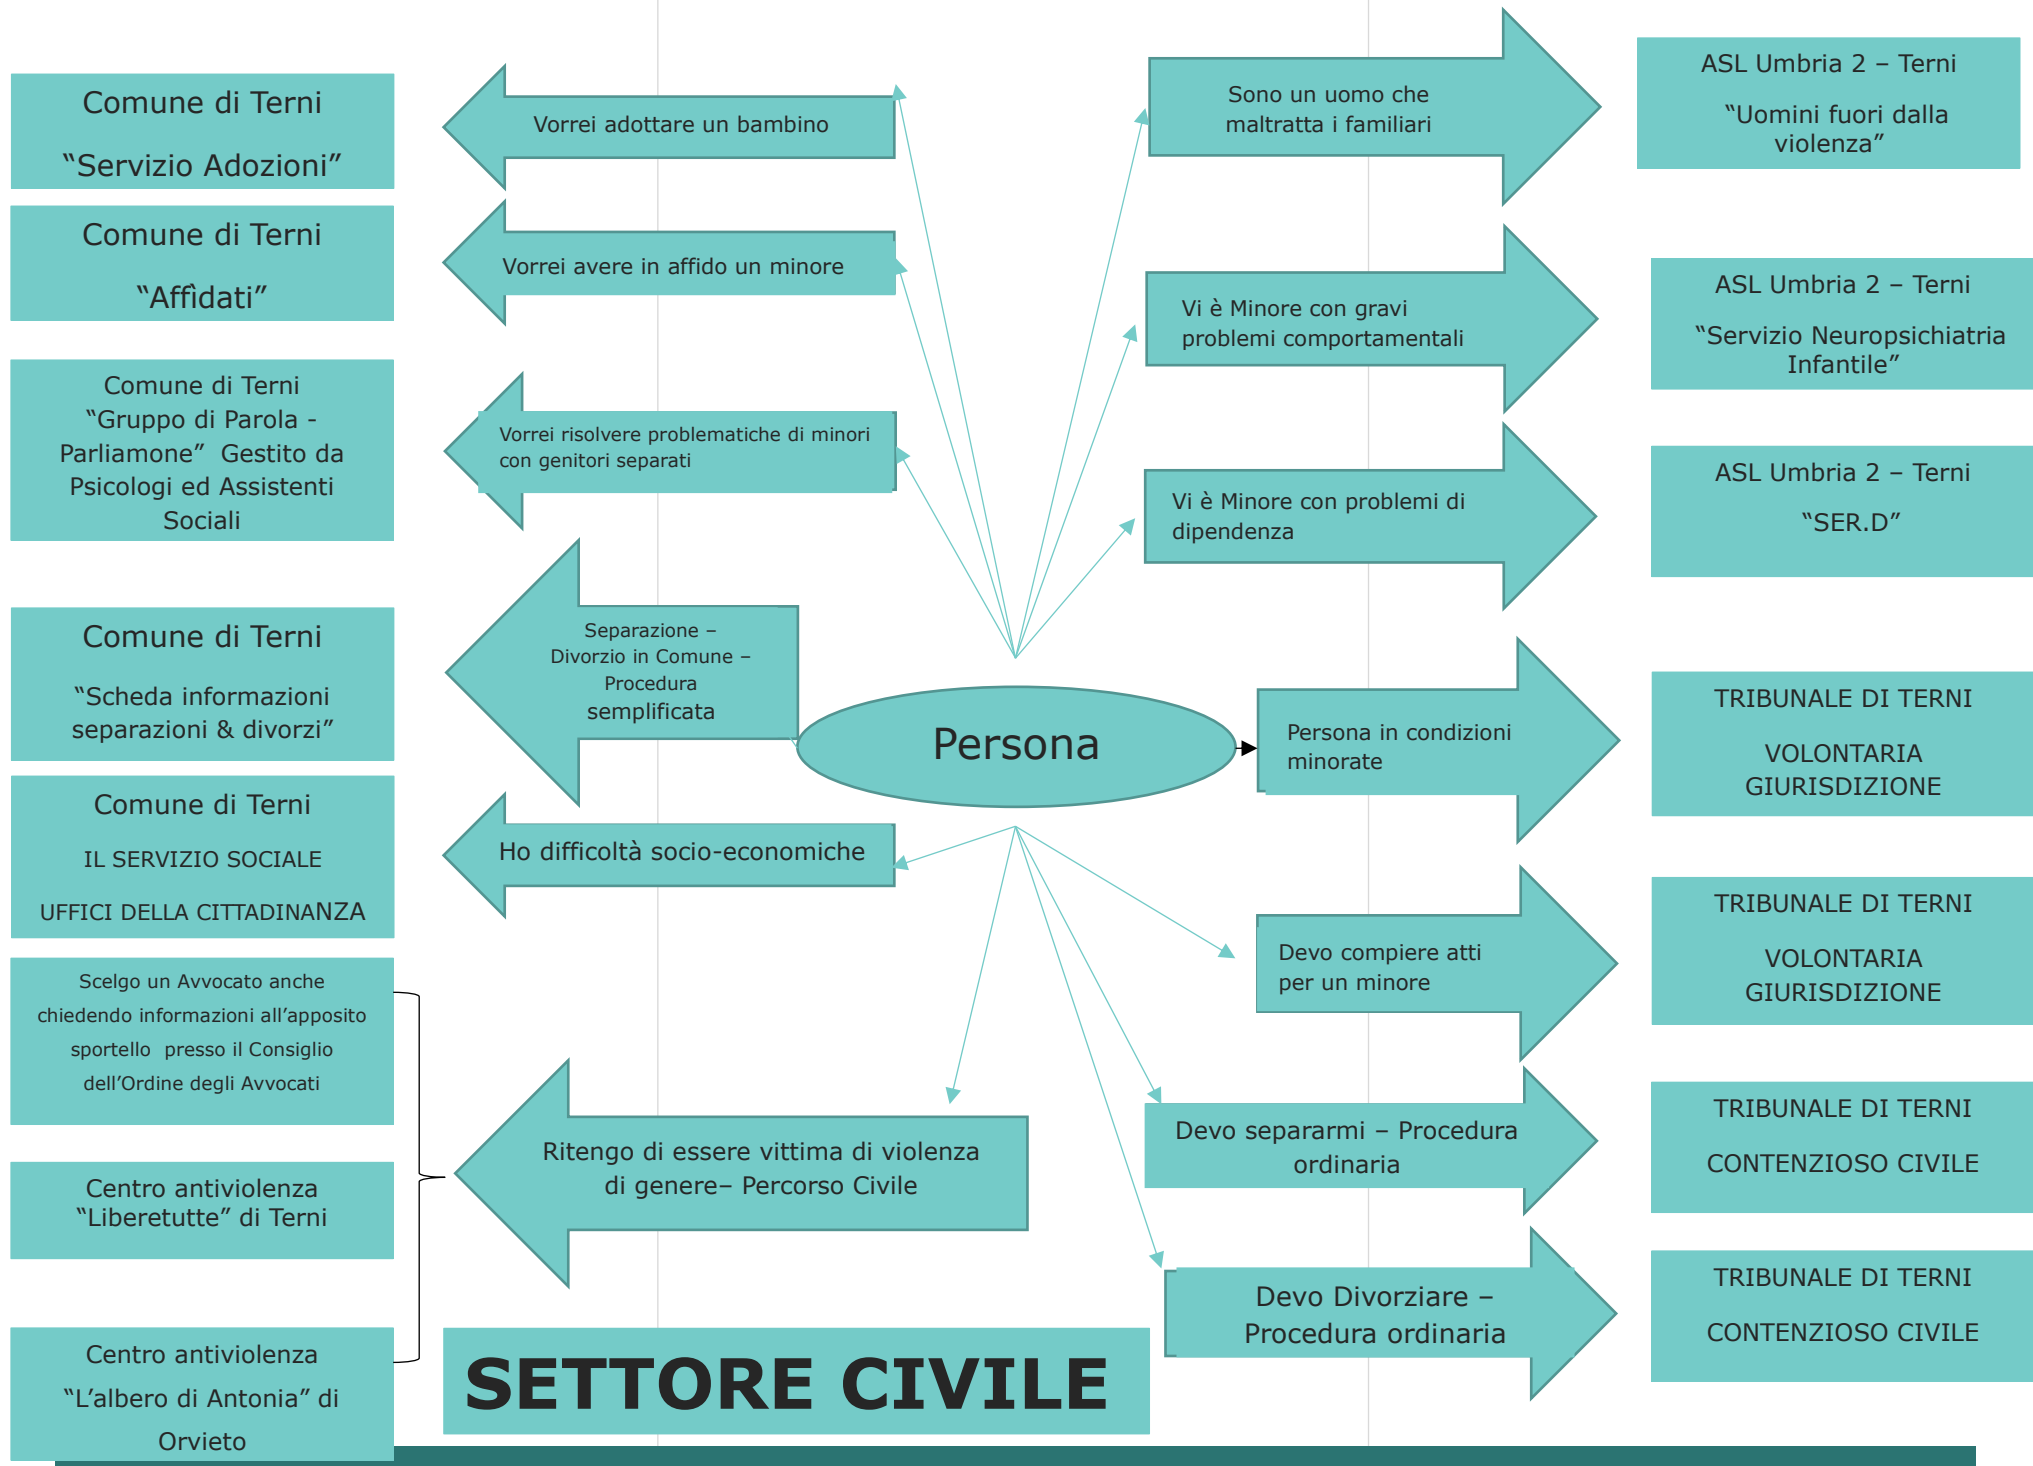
Comune di Terni

“Servizio Adozioni”

Comune di Terni

“Affidati”

Comune di Terni
“Gruppo di Parola - Parliamone” Gestito da Psicologi ed Assistenti Sociali

Comune di Terni

“Scheda informazioni separazioni & divorzi”

Comune di Terni

IL SERVIZIO SOCIALE

UFFICI DELLA CITTADINANZA

Scelgo un Avvocato anche chiedendo informazioni all’apposito sportello presso il Consiglio dell’Ordine degli Avvocati

Centro antiviolenza “Liberetutte” di Terni

Centro antiviolenza “L’albero di Antonia” di Orvieto

Vorrei adottare un bambino

Vorrei avere in affido un minore

Vorrei risolvere problematiche di minori con genitori separati

Separazione – Divorzio in Comune – Procedura semplificata

Persona

Ho difficoltà socio-economiche

Ritengo di essere vittima di violenza di genere– Percorso Civile

SETTORE CIVILE

Sono un uomo che maltratta i familiari

Vi è Minore con gravi problemi comportamentali

Vi è Minore con problemi di dipendenza

Persona in condizioni minorate

Devo compiere atti per un minore

Devo separarmi – Procedura ordinaria

Devo Divorziare – Procedura ordinaria

ASL Umbria 2 – Terni

“Uomini fuori dalla violenza”

ASL Umbria 2 – Terni

“Servizio Neuropsichiatria Infantile”

ASL Umbria 2 – Terni

“SER.D”

TRIBUNALE DI TERNI

VOLONTARIA GIURISDIZIONE

TRIBUNALE DI TERNI

VOLONTARIA GIURISDIZIONE

TRIBUNALE DI TERNI

CONTENZIOSO CIVILE

TRIBUNALE DI TERNI

CONTENZIOSO CIVILE